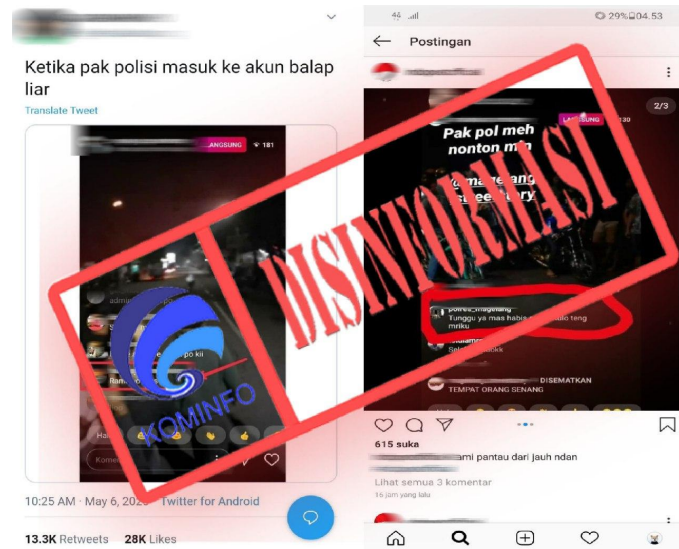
Ketika pak polisi masuk ke akun balap liar

Translate Tweet

LANGSUNG 181

admin

po kii

Ram

KOMINFO

10:25 AM · May 6, 202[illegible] · Twitter for Android

13.3K Retweets 28K Likes

29% 04.53

Postingan

2/3

LANGSUNG

Pak pol meh nonton m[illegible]

polres_magelang
Tunggu ya mas habis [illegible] teng mriku

Sel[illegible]kk

DISEMATKAN
TEMPAT ORANG SENANG

615 suka

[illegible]ami pantau dari jauh ndan

Lihat semua 3 komentar

16 jam yang lalu

DISINFORMASI